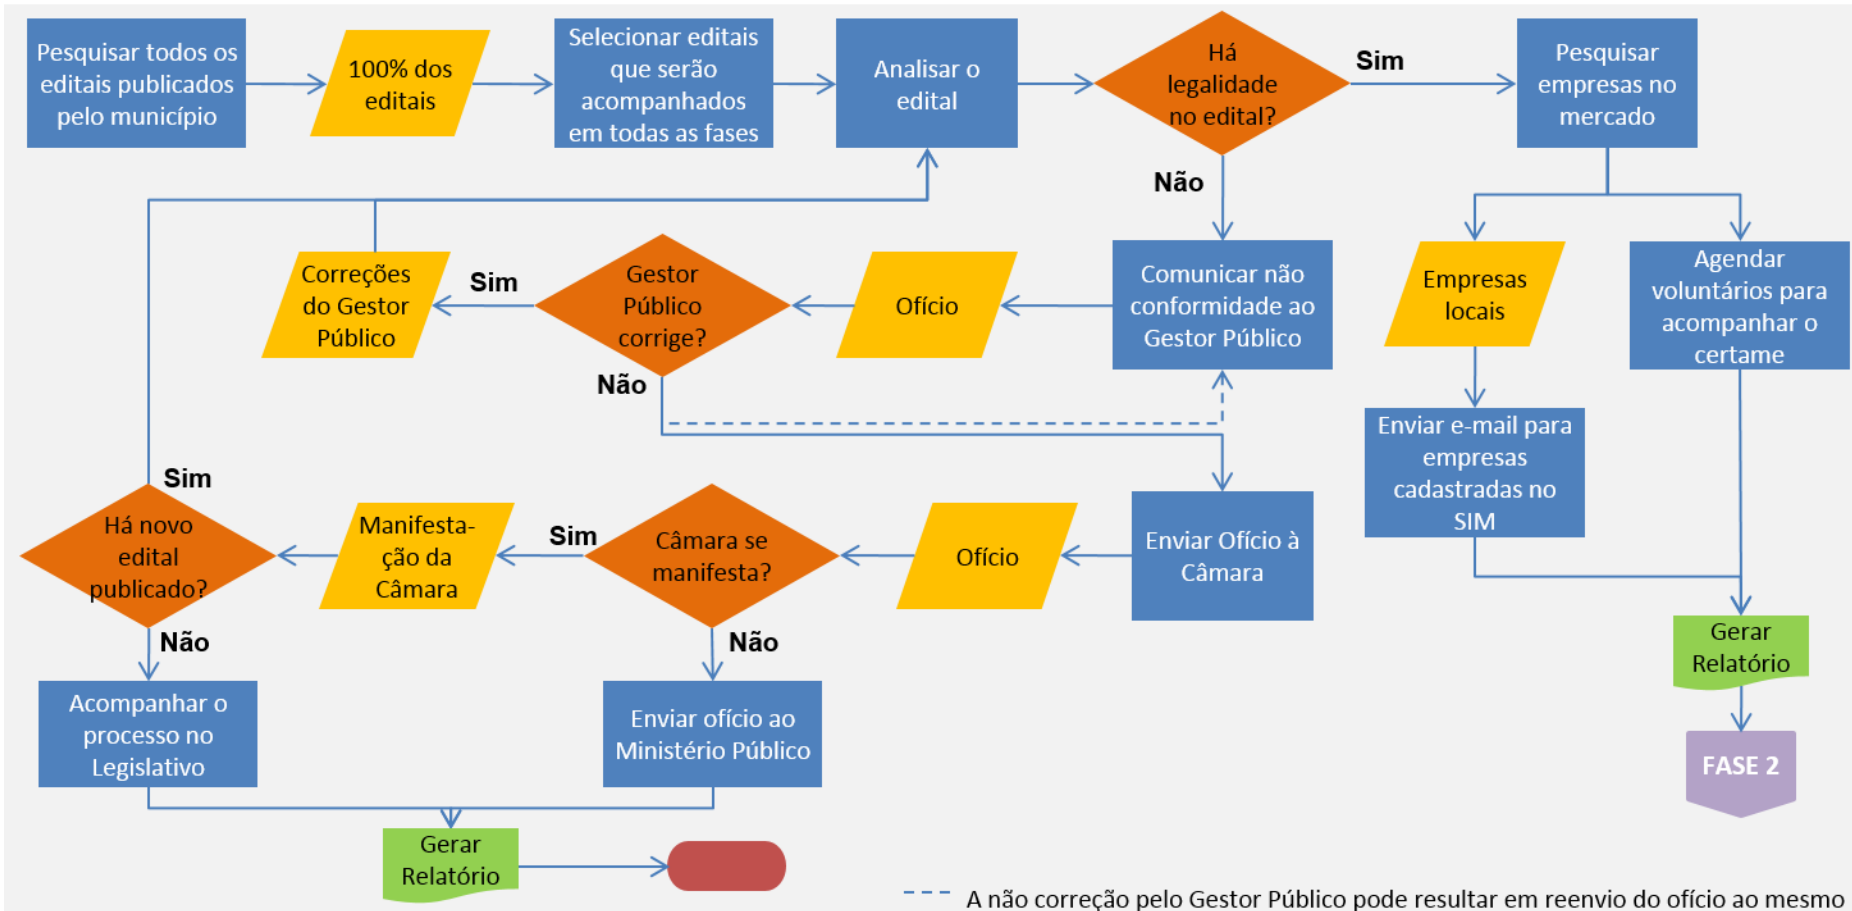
Pesquisar todos os editais publicados pelo município

100% dos editais

Selecionar editais que serão acompanhados em todas as fases

Analisar o edital

Há legalidade no edital?

Sim

Pesquisar empresas no mercado

Não

Comunicar não conformidade ao Gestor Público

Ofício

Gestor Público corrige?

Sim

Correções do Gestor Público

Não

Empresas locais

Agendar voluntários para acompanhar o certame

Enviar e-mail para empresas cadastradas no SIM

Sim

Há novo edital publicado?

Manifestação da Câmara

Sim

Câmara se manifesta?

Ofício

Enviar Ofício à Câmara

Não

Não

Acompanhar o processo no Legislativo

Enviar ofício ao Ministério Público

Gerar Relatório

FASE 2

Gerar Relatório

A não correção pelo Gestor Público pode resultar em reenvio do ofício ao mesmo